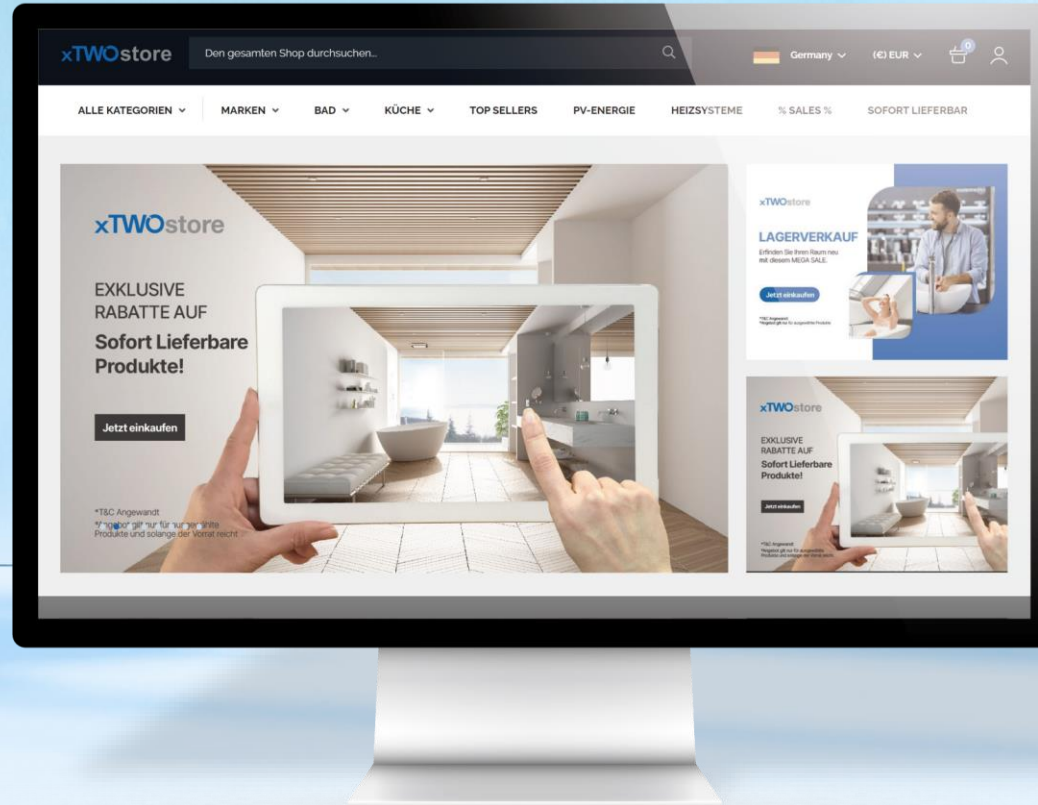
xTWOstore

Den gesamten Shop durchsuchen...

Germany (€) EUR 0

ALLE KATEGORIEN MARKEN BAD KÜCHE TOP SELLERS PV-ENERGIE HEIZSYSTEME % SALES % SOFORT LIEFERBAR

xTWOstore

EXKLUSIVE RABATTE AUF

Sofort Lieferbare Produkte!

Jetzt einkaufen

*T&C Angewandt
*Angebot gilt nur für ausgewählte Produkte und solange der Vorrat reicht

xTWOstore

LAGERVERKAUF

Erfinden Sie Ihren Raum neu mit diesem MEGA SALE.

Jetzt einkaufen

*T&C Angewandt
*Angebot gilt nur für ausgewählte Produkte

xTWOstore

EXKLUSIVE RABATTE AUF

Sofort Lieferbare Produkte!

Jetzt einkaufen

*T&C Angewandt
*Angebot gilt nur für ausgewählte Produkte und solange der Vorrat reicht